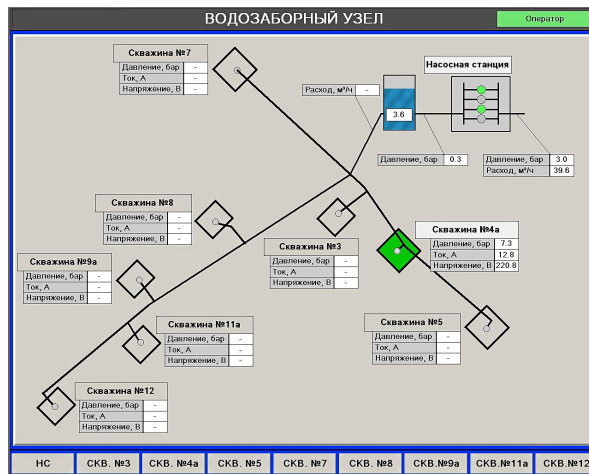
ВОДОЗАБОРНЫЙ УЗЕЛ

Оператор

Скважина №7

| Давление, бар | - |
|---|---|
| Ток, А | - |
| Напряжение, В | - |

Расход, м³/ч -

3.6

Насосная станция

Давление, бар 0.3

| Давление, бар | 3.0 |
|---|---|
| Расход, м³/ч | 39.6 |

Скважина №8

| Давление, бар | - |
|---|---|
| Ток, А | - |
| Напряжение, В | - |

Скважина №4а

| Давление, бар | 7.3 |
|---|---|
| Ток, А | 12.8 |
| Напряжение, В | 220.8 |

Скважина №3

| Давление, бар | - |
|---|---|
| Ток, А | - |
| Напряжение, В | - |

Скважина №9а

| Давление, бар | - |
|---|---|
| Ток, А | - |
| Напряжение, В | - |

Скважина №5

| Давление, бар | - |
|---|---|
| Ток, А | - |
| Напряжение, В | - |

Скважина №11а

| Давление, бар | - |
|---|---|
| Ток, А | - |
| Напряжение, В | - |

Скважина №12

| Давление, бар | - |
|---|---|
| Ток, А | - |
| Напряжение, В | - |

НС | СКВ. №3 | СКВ. №4а | СКВ. №5 | СКВ. №7 | СКВ. №8 | СКВ.№9а | СКВ.№11а | СКВ.№12